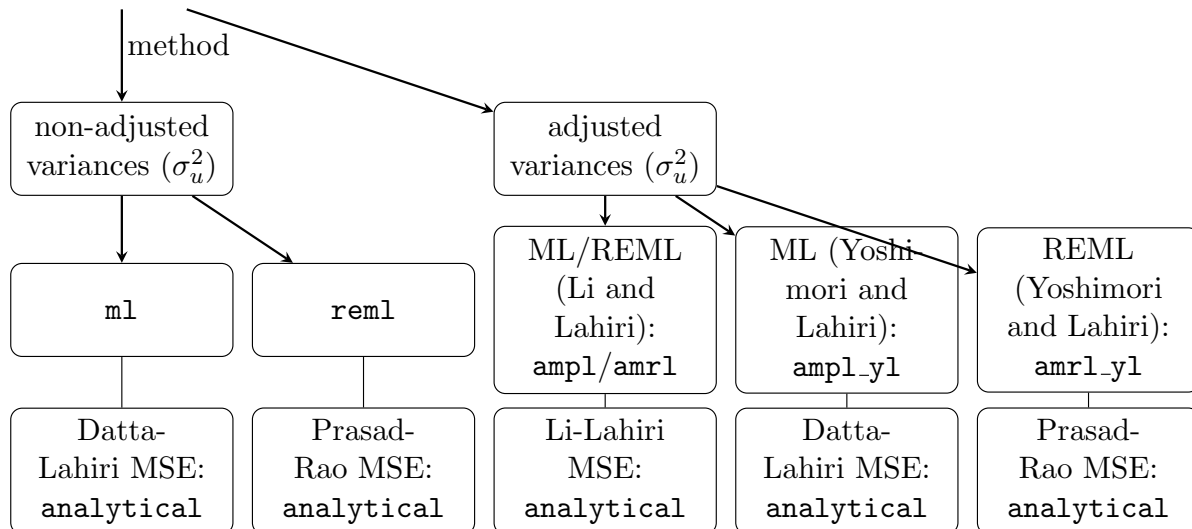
method

non-adjusted variances ($\sigma_u^2$)

adjusted variances ($\sigma_u^2$)

ml

reml

ML/REML (Li and Lahiri): ampl/amrl

ML (Yoshimori and Lahiri): ampl_yl

REML (Yoshimori and Lahiri): amrl_yl

Datta-Lahiri MSE: analytical

Prasad-Rao MSE: analytical

Li-Lahiri MSE: analytical

Datta-Lahiri MSE: analytical

Prasad-Rao MSE: analytical